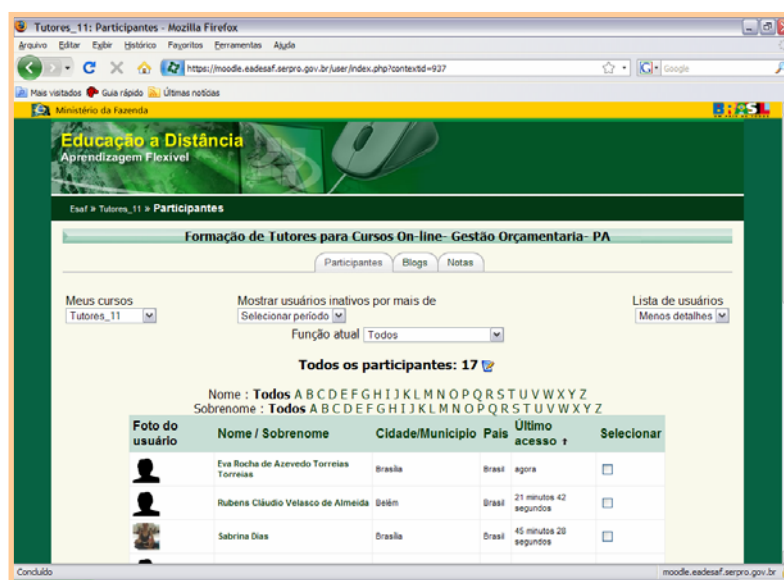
Tutores_11: Participantes - Mozilla Firefox

Arquivo Editar Exibir Histórico Favoritos Ferramentas Ajuda

https://moodle.eadesaf.serpro.gov.br/user/index.php?contextid=937

Google

Mais visitados Guia rápido Últimas notícias

Ministério da Fazenda

BRASIL

Educação a Distância
Aprendizagem Flexível

Esaf » Tutores_11 » Participantes

Formação de Tutores para Cursos On-line- Gestão Orçamentaria- PA

Participantes Blogs Notas

Meus cursos
Tutores_11

Mostrar usuários inativos por mais de
Selecionar período

Lista de usuários
Menos detalhes

Função atual Todos

Todos os participantes: 17

Nome : Todos A B C D E F G H I J K L M N O P Q R S T U V W X Y Z
Sobrenome : Todos A B C D E F G H I J K L M N O P Q R S T U V W X Y Z

| Foto do usuário | Nome / Sobrenome | Cidade/Município | País | Último acesso ↑ | Selecionar |
|---|---|---|---|---|---|
| | Eva Rocha de Azevedo Torreias Torreias | Brasília | Brasil | agora | |
| | Rubens Cláudio Velasco de Almeida | Belém | Brasil | 21 minutos 42 segundos | |
| | Sabrina Dias | Brasília | Brasil | 45 minutos 28 segundos | |

Concluído

moodle.eadesaf.serpro.gov.br